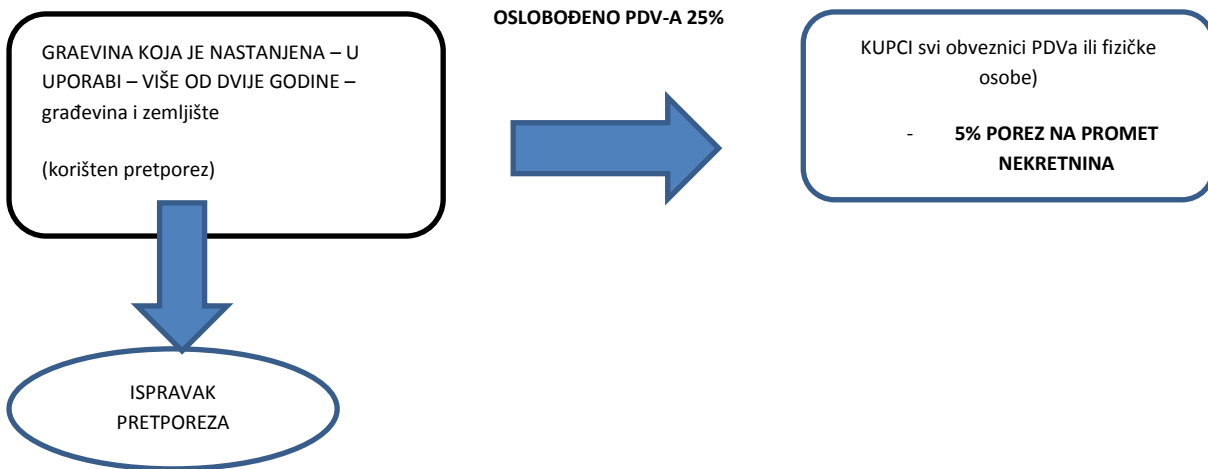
GRAEVINA KOJA JE NASTANJENA – U UPORABI – VIŠE OD DVIJE GODINE – građevina i zemljište

(korišten pretporez)

OSLOBOĐENO PDV-A 25%

KUPCI svi obveznici PDVa ili fizičke osobe)

- **5% POREZ NA PROMET NEKRETNINA**

ISPRAVAK PRETPOREZA